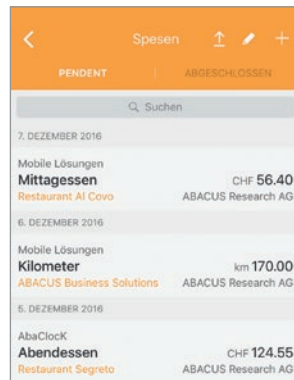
Spesen

PENDENT | ABGESCHLOSSEN

Suchen

7. DEZEMBER 2016

Mobile Lösungen
Mittagessen CHF 56.40
Restaurant Al Covo ABACUS Research AG

6. DEZEMBER 2016

Mobile Lösungen
Kilometer km 170.00
ABACUS Business Solutions ABACUS Research AG

5. DEZEMBER 2016

AbaClocK
Abendessen CHF 124.55
Restaurant Segreto ABACUS Research AG